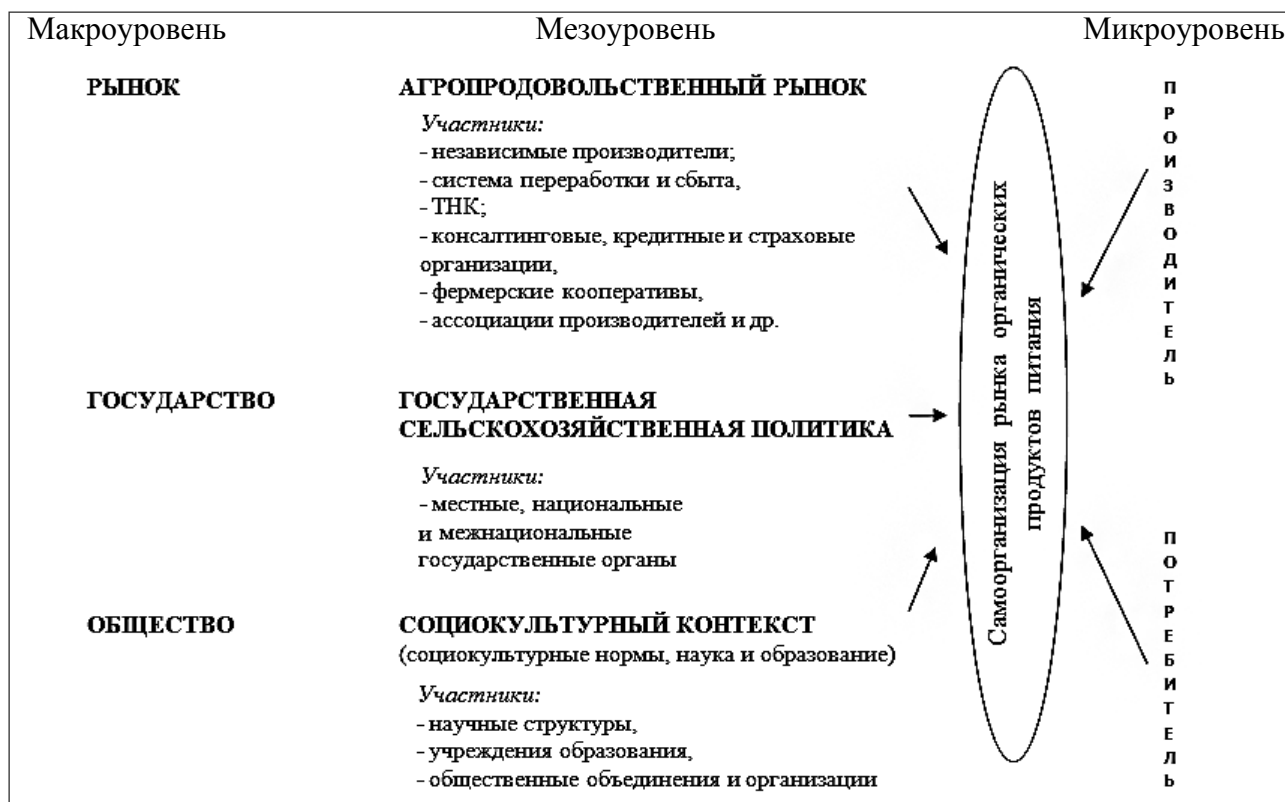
Макроуровень

Мезоуровень

Микроуровень

РЫНОК

АГРОПРОДОВОЛЬСТВЕННЫЙ РЫНОК

*Участники:*
- независимые производители;
- система переработки и сбыта,
- ТНК;
- консалтинговые, кредитные и страховые организации,
- фермерские кооперативы,
- ассоциации производителей и др.

ГОСУДАРСТВО

ГОСУДАРСТВЕННАЯ СЕЛЬСКОХОЗЯЙСТВЕННАЯ ПОЛИТИКА

*Участники:*
- местные, национальные и межнациональные государственные органы

ОБЩЕСТВО

СОЦИОКУЛЬТУРНЫЙ КОНТЕКСТ
(социокультурные нормы, наука и образование)

*Участники:*
- научные структуры,
- учреждения образования,
- общественные объединения и организации

Самоорганизация рынка органических продуктов питания

П Р О И З В О Д И Т Е Л Ь

П О Т Р Е Б И Т Е Л Ь